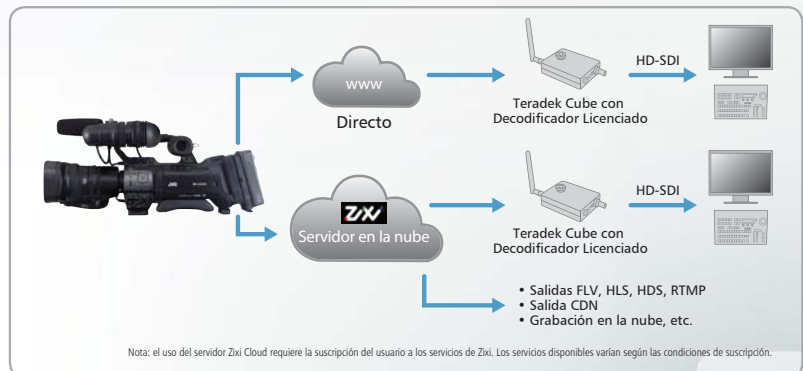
www

Directo

Teradek Cube con Decodificador Licenciado

HD-SDI

ZIXI

Servidor en la nube

Teradek Cube con Decodificador Licenciado

HD-SDI

• Salidas FLV, HLS, HDS, RTMP
• Salida CDN
• Grabación en la nube, etc.

Nota: el uso del servidor Zixi Cloud requiere la suscripción del usuario a los servicios de Zixi. Los servicios disponibles varían según las condiciones de suscripción.